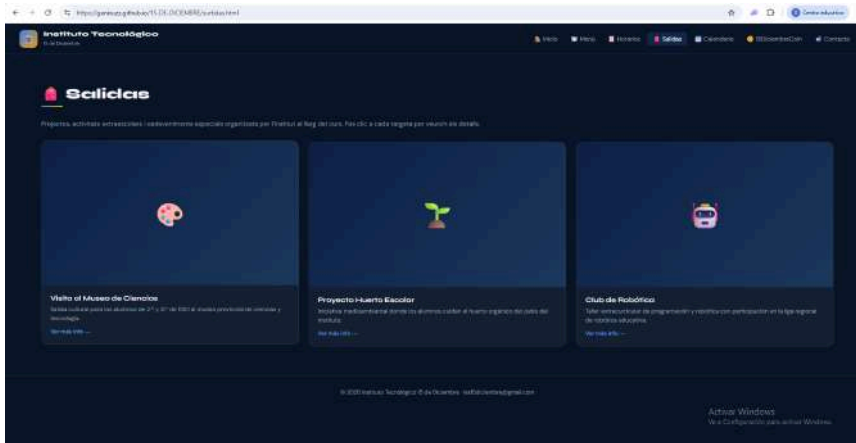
https://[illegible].github.io/15-DE-DICIEMBRE/sortidas.html

Instituto Tecnológico
15 de Diciembre

Inicio | Inicio | Horaris | Salidas | Calendario | 15DiciembreCoin | Contacto

Salidas

Projectes, activitats extraescolars i esdeveniments especials organitzats per l'institut al llarg del curs. Fes clic a cada targeta per veure'n els detalls.

Visita al Museo de Ciencias
Sortida cultural para los alumnos de 3.º y 4.º de ESO al museo provincial de ciencias y tecnología.
Ver más info →

Proyecto Huerto Escolar
Iniciativa mediambiental donde los alumnos cuidan el huerto orgánico del patio del instituto.
Ver más info →

Club de Robótica
Taller extracurricular de programación y robótica con participación en la liga regional de robótica educativa.
Ver más info →

© 2025 Instituto Tecnológico 15 de Diciembre · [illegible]@gmail.com

Activar Windows
Ve a Configuración para activar Windows.